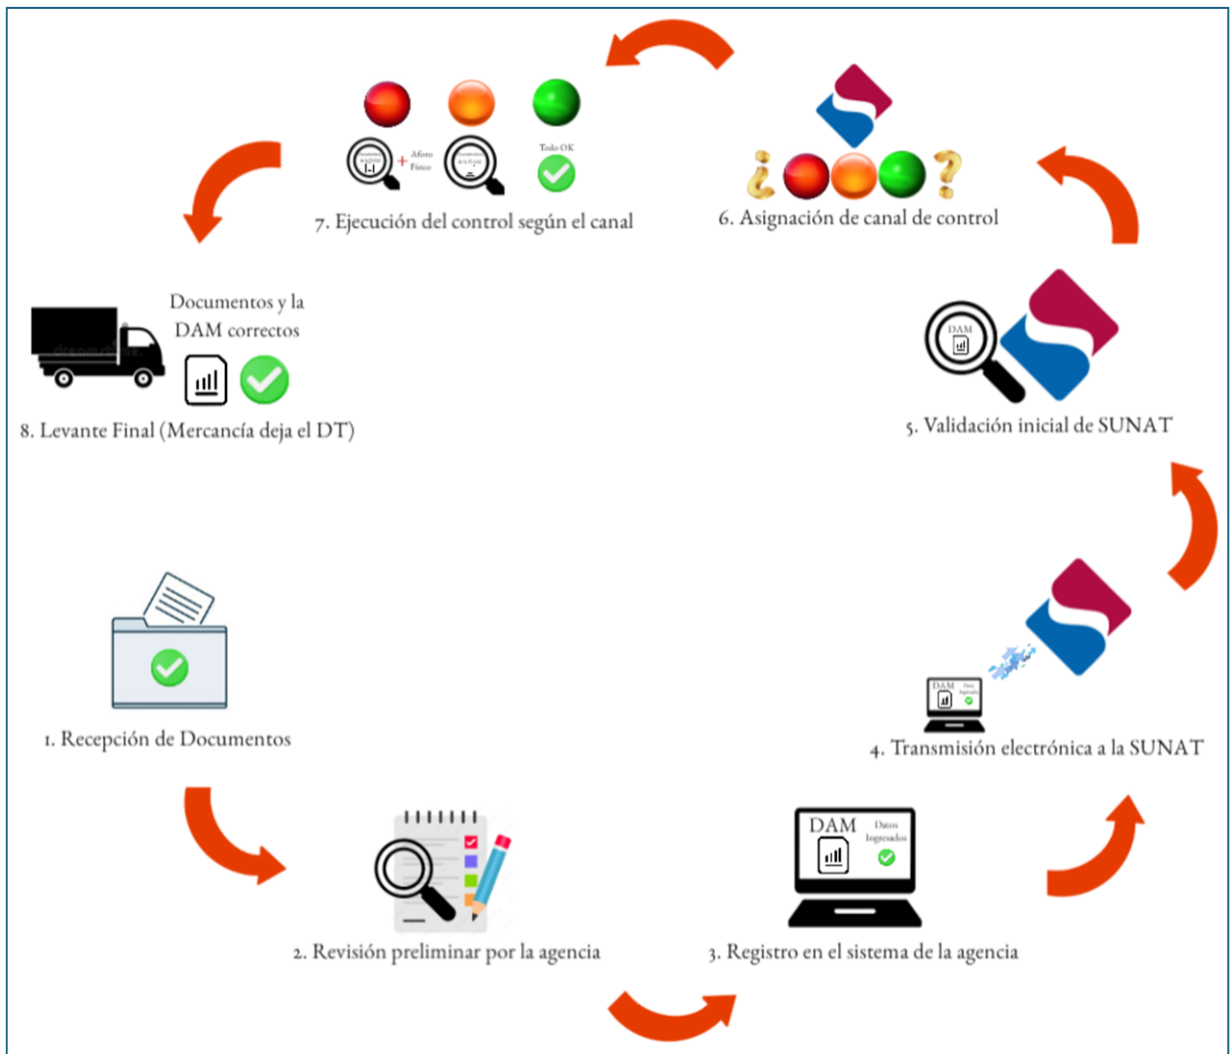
+ Aforo Físico

Todo OK

7. Ejecución del control según el canal

¿ ?

6. Asignación de canal de control

Documentos y la DAM correctos

8. Levante Final (Mercancía deja el DT)

DAM

5. Validación inicial de SUNAT

1. Recepción de Documentos

DAM Datos Ingresados

4. Transmisión electrónica a la SUNAT

DAM Datos Ingresados

2. Revisión preliminar por la agencia

3. Registro en el sistema de la agencia